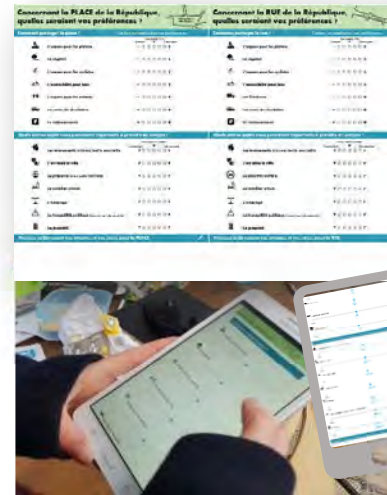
Concernant la PLACE de la République, quelles seraient vos préférences ?

Comment partager la place ?

L'espace pour les piétons

Le végétal

L'espace pour les cyclistes

L'accessibilité pour tous

L'espace pour les voitures

Les arrêts de tram

Le stationnement

Quels autres sujets vous paraissent importants à prendre en compte ?

Les évènements, animations et la sécurité

L'arrivée en ville

La propreté

Le mobilier urbain

L'éclairage

La lisibilité

La proximité

Concernant la RUE de la République, quelles seraient vos préférences ?

Comment partager la rue ?

L'espace pour les piétons

Le végétal

L'espace pour les cyclistes

L'accessibilité pour tous

Les livraisons

Les arrêts de tram

Le stationnement

Quels autres sujets vous paraissent importants à prendre en compte ?

Les évènements, animations et la sécurité

L'arrivée en ville

La sécurité routière

Le mobilier urbain

L'éclairage

La lisibilité

La proximité